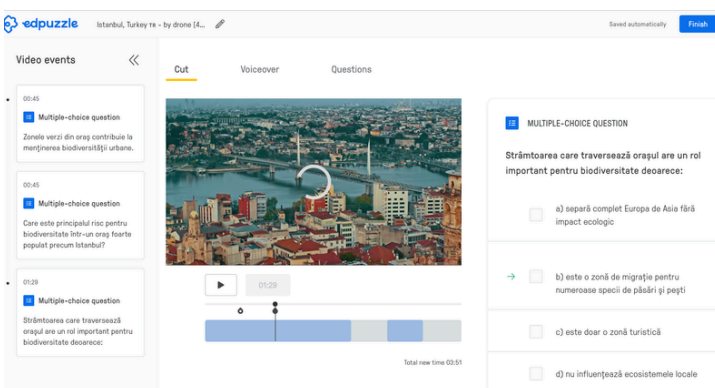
edpuzzle

Istanbul, Turkey TR - by drone [4...

Saved automatically

Finish

Video events

00:45

Multiple-choice question

Zonele verzi din oraş contribuie la menţinerea biodiversităţii urbane.

00:45

Multiple-choice question

Care este principalul risc pentru biodiversitate într-un oraş foarte populat precum Istanbul?

01:29

Multiple-choice question

Strâmtoarea care traversează oraşul are un rol important pentru biodiversitate deoarece:

Cut

Voiceover

Questions

01:29

Total new time 03:51

MULTIPLE-CHOICE QUESTION

Strâmtoarea care traversează oraşul are un rol important pentru biodiversitate deoarece:

a) separă complet Europa de Asia fără impact ecologic

b) este o zonă de migraţie pentru numeroase specii de păsări şi peşti

c) este doar o zonă turistică

d) nu influenţează ecosistemele locale